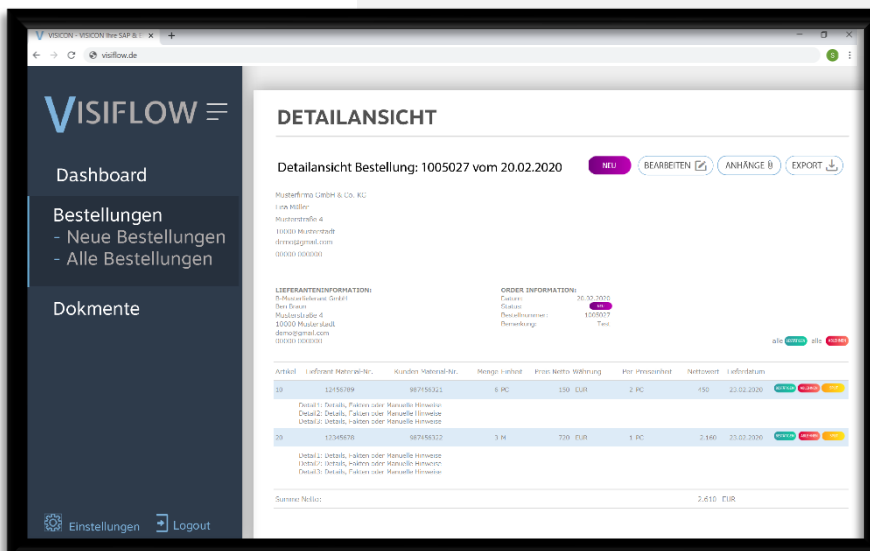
VISICON - VISICON Ihre SAP & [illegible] ×
visiflow.de

VISIFLOW

Dashboard

Bestellungen
- Neue Bestellungen
- Alle Bestellungen

Dokmente

Einstellungen Logout

DETAILANSICHT

Detailansicht Bestellung: 1005027 vom 20.02.2020

NEU BEARBEITEN ANHÄNGE EXPORT

Musterfirma GmbH & Co. KG
Lea Müller
Musterstraße 4
10000 Musterstadt
demo@gmail.com
00000 000000

LIEFERANTENINFORMATION:
B-Musterlieferant GmbH
Ben Braun
Musterstraße 4
10000 Musterstadt
demo@gmail.com
00000 000000

ORDER INFORMATION:
Datum: 20.02.2020
Status: NEU
Bestellnummer: 1005027
Bemerkung: Test

alle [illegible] alle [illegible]

| Artikel | Lieferant Material-Nr. | Kunden Material-Nr. | Menge Einheit | Preis Netto Währung | Per Preiseinheit | Nettowert | Lieferdatum |
|---|---|---|---|---|---|---|---|
| 10 | 123456789 | 987456321 | 6 PC | 150 EUR | 2 PC | 450 | 23.02.2020 |
| 20 | 12345678 | 987456322 | 3 M | 720 EUR | 1 PC | 2.160 | 23.02.2020 |

Detail1: Details, Fakten oder Manuelle Hinweise
Detail2: Details, Fakten oder Manuelle Hinweise
Detail3: Details, Fakten oder Manuelle Hinweise

Detail1: Details, Fakten oder Manuelle Hinweise
Detail2: Details, Fakten oder Manuelle Hinweise
Detail3: Details, Fakten oder Manuelle Hinweise

Summe Netto: 2.610 EUR